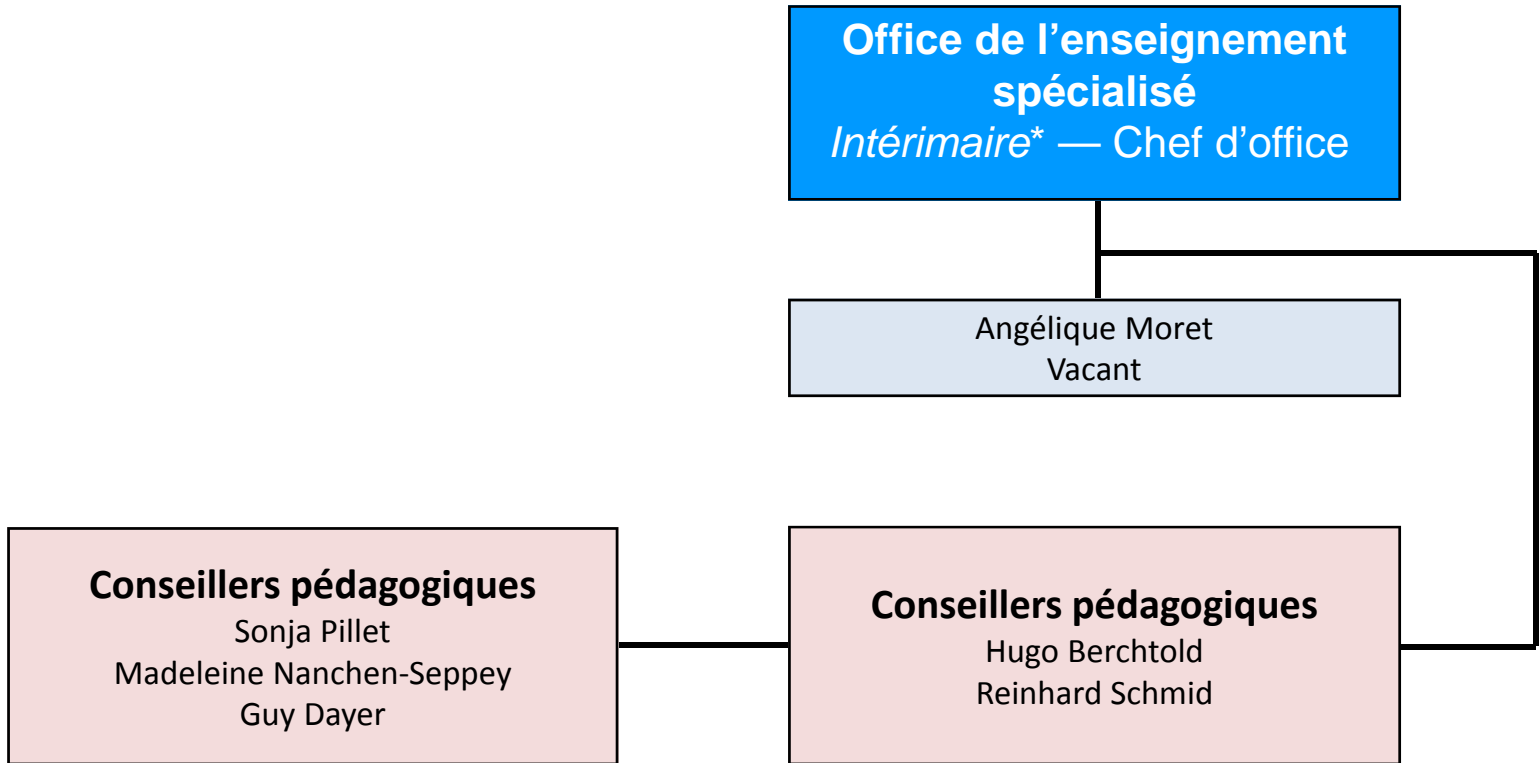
Office de l'enseignement spécialisé
*Intérimaire** — Chef d'office

Angélique Moret
Vacant

Conseillers pédagogiques
Sonja Pillet
Madeleine Nanchen-Seppey
Guy Dayer

Conseillers pédagogiques
Hugo Berchtold
Reinhard Schmid